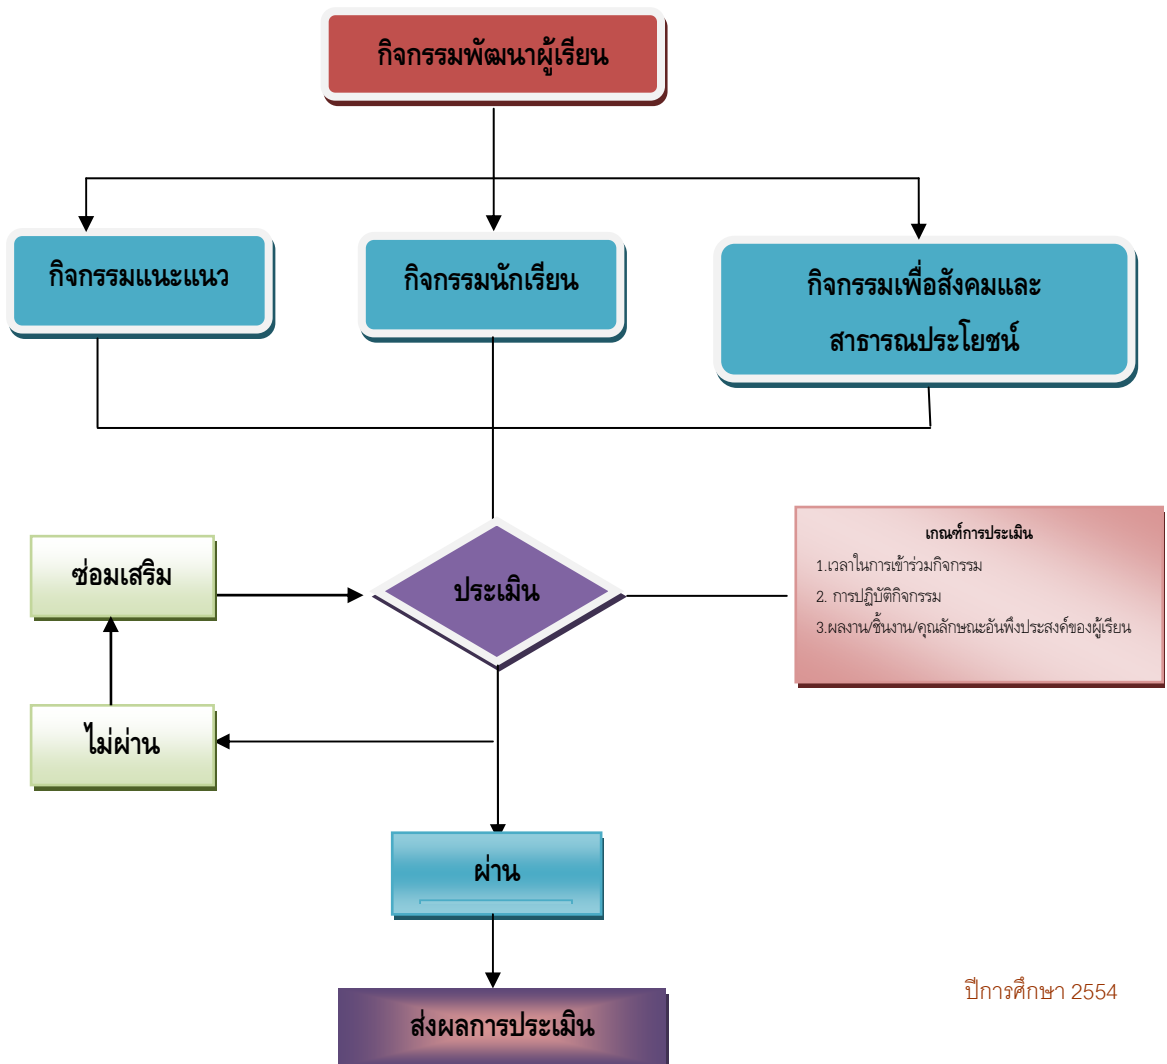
กิจกรรมพัฒนาผู้เรียน

กิจกรรมแนะแนว

กิจกรรมนักเรียน

กิจกรรมเพื่อสังคมและสาธารณประโยชน์

ซ่อมเสริม

ประเมิน

เกณฑ์การประเมิน
1.เวลาในการเข้าร่วมกิจกรรม
2. การปฏิบัติกิจกรรม
3.ผลงาน/ชิ้นงาน/คุณลักษณะอันพึงประสงค์ของผู้เรียน

ไม่ผ่าน

ผ่าน

ปีการศึกษา 2554

ส่งผลการประเมิน